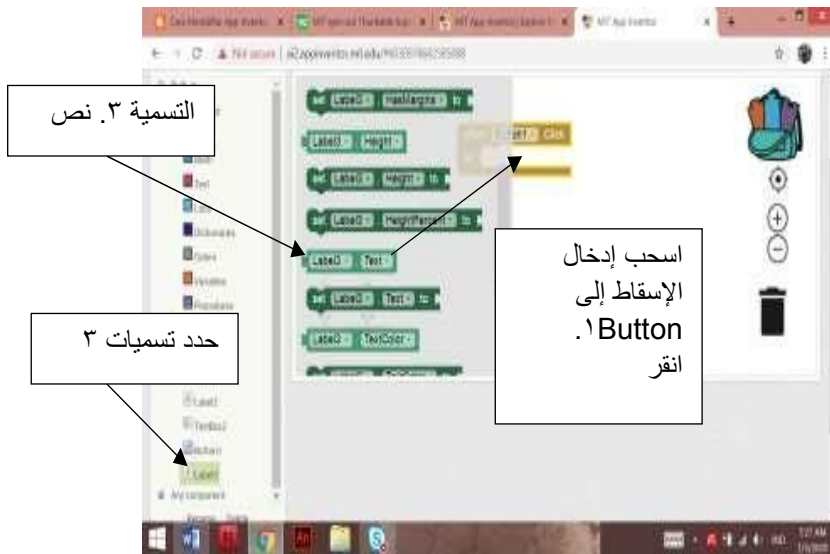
التسمية ٣. نص

اسحب إدخال الإسقاط إلى Button١. انقر

حدد تسميات ٣

Label3 HasMargins to
Label3 Height
set Label3 Height to
set Label3 HeightPercent to
Label3 Text
set Label3 Text to
Label3 TextColor

when Button1 .Click

Built-in
Control
Logic
Math
Text
Lists
Dictionaries
Colors
Variables
Procedures

Label2
TextBox2
Button1
Label3
Any component

MIT App Inventor
Not secure | ai2.appinventor.mit.edu